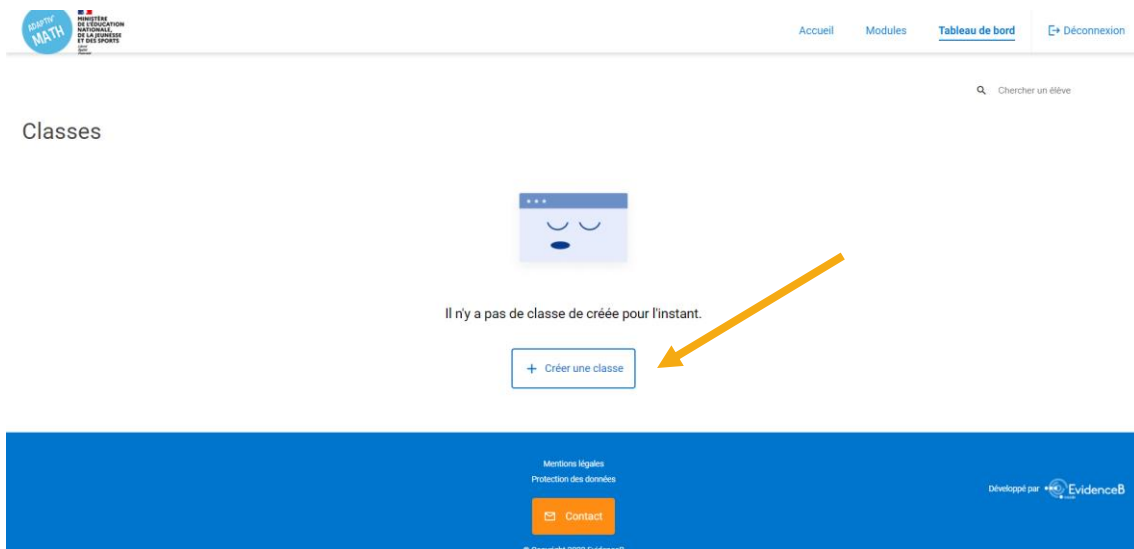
ADAPTIV' MATH

MINISTÈRE DE L'ÉDUCATION NATIONALE, DE LA JEUNESSE ET DES SPORTS

Liberté Égalité Fraternité

Accueil Modules Tableau de bord Déconnexion

Chercher un élève

Classes

Il n'y a pas de classe de créée pour l'instant.

+ Créer une classe

Mentions légales

Protection des données

Contact

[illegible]

Développé par EvidenceB